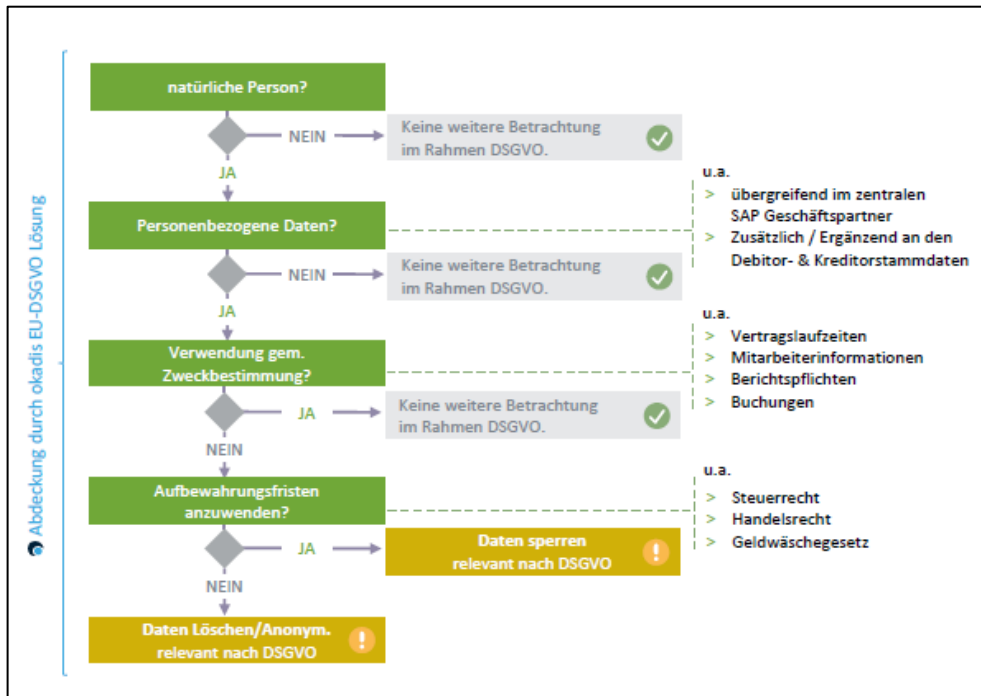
Abdeckung durch okadis EU-DSGVO Lösung

natürliche Person?

NEIN

Keine weitere Betrachtung im Rahmen DSGVO.

JA

Personenbezogene Daten?

u.a.
> übergreifend im zentralen SAP Geschäftspartner
> Zusätzlich / Ergänzend an den Debitor- & Kreditorstammdaten

NEIN

Keine weitere Betrachtung im Rahmen DSGVO.

JA

Verwendung gem. Zweckbestimmung?

u.a.
> Vertragslaufzeiten
> Mitarbeiterinformationen
> Berichtspflichten
> Buchungen

JA

Keine weitere Betrachtung im Rahmen DSGVO.

NEIN

Aufbewahrungsfristen anzuwenden?

u.a.
> Steuerrecht
> Handelsrecht
> Geldwäschegesetz

JA

Daten sperren relevant nach DSGVO

NEIN

Daten Löschen/Anonym. relevant nach DSGVO